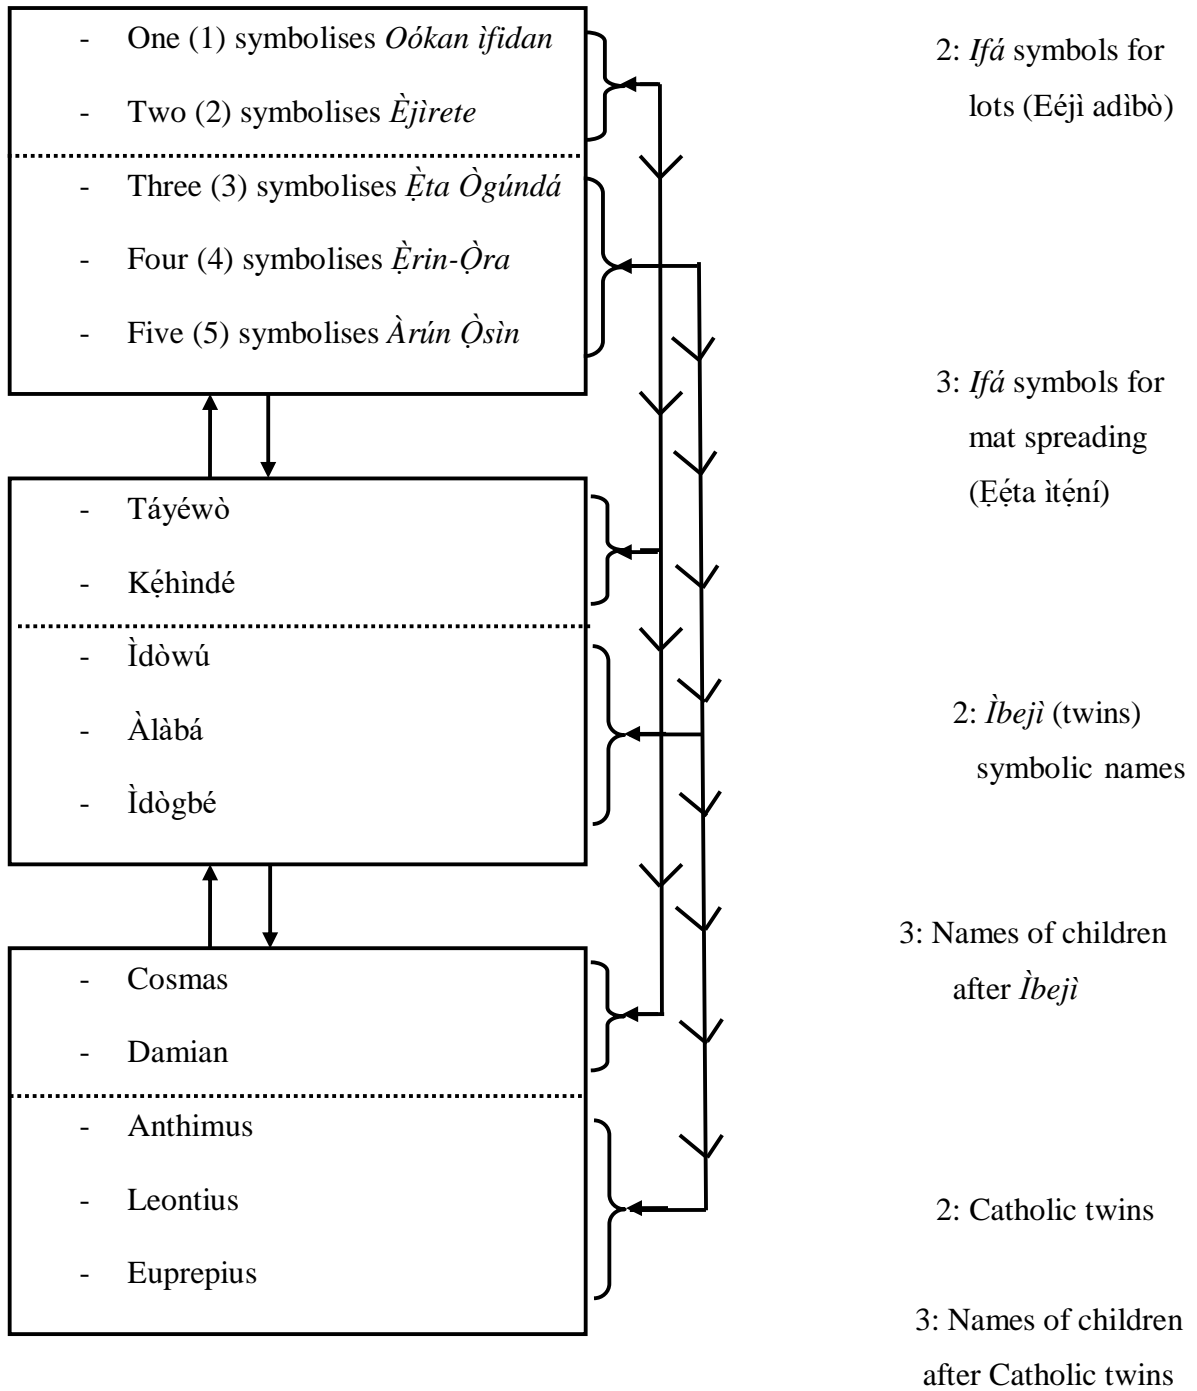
- One (1) symbolises *Oókan ìfidan*

- Two (2) symbolises *Èjìrete*

- Three (3) symbolises *Ẹ̀ta Ògúndá*

- Four (4) symbolises *Ẹ̀rin-Ọ̀ra*

- Five (5) symbolises *Àrún Ọ̀sìn*

2: *Ifá* symbols for lots (Eéjì adìbò)

3: *Ifá* symbols for mat spreading (Ẹ́ẹ̀ta ìtẹ́ní)

- Táyéwò

- Kẹ́hìndé

- Ìdòwú

- Àlàbá

- Ìdògbé

2: *Ìbejì* (twins) symbolic names

3: Names of children after *Ìbejì*

- Cosmas

- Damian

- Anthimus

- Leontius

- Euprepius

2: Catholic twins

3: Names of children after Catholic twins